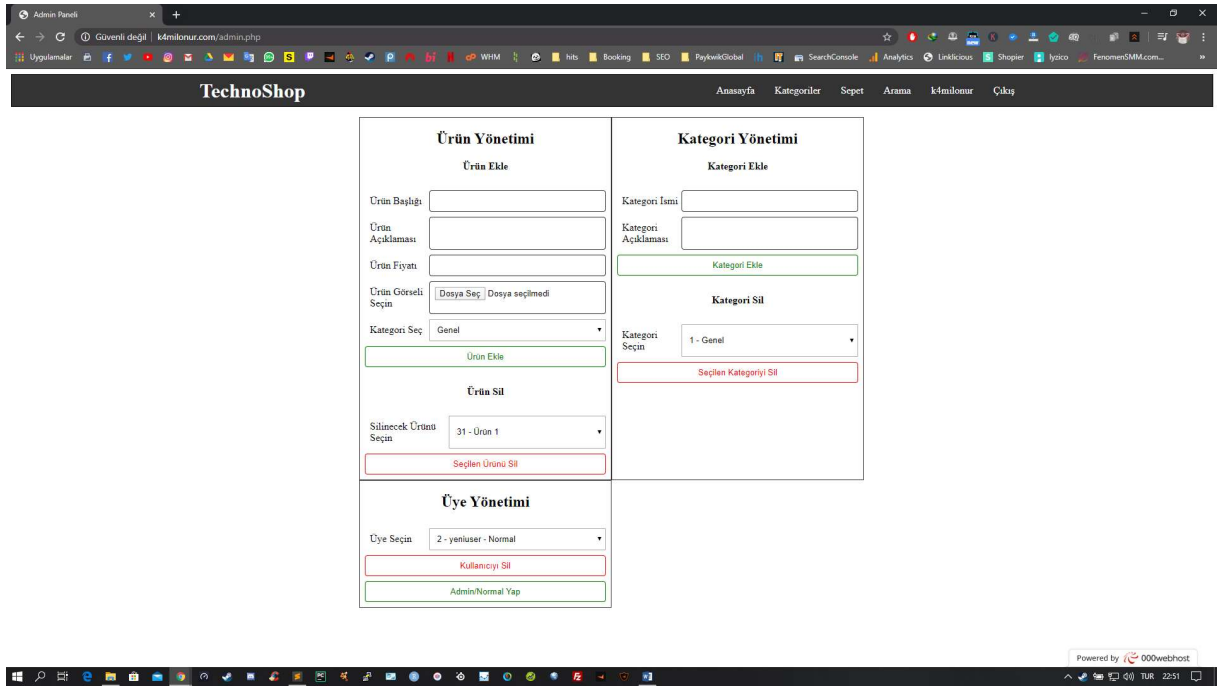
Admin Paneli × +

Güvenli değil | k4milonur.com/admin.php

Uygulamalar WHM hits Booking SEO PaykwikGlobal SearchConsole Analytics Linklicious Shopier İyzico FenomenSMM.com...

TechnoShop

Anasayfa Kategoriler Sepet Arama k4milonur Çıkış

Ürün Yönetimi

Ürün Ekle

Ürün Başlığı

Ürün Açıklaması

Ürün Fiyatı

Ürün Görseli Seçin

Dosya Seç Dosya seçilmedi

Kategori Seç Genel

Ürün Ekle

Ürün Sil

Silinecek Ürünü Seçin 31 - Ürün 1

Seçilen Ürünü Sil

Kategori Yönetimi

Kategori Ekle

Kategori İsmi

Kategori Açıklaması

Kategori Ekle

Kategori Sil

Kategori Seçin 1 - Genel

Seçilen Kategoriyi Sil

Üye Yönetimi

Üye Seçin 2 - yeniuser - Normal

Kullanıcıyı Sil

Admin/Normal Yap

Powered by 000webhost

TUR 22:51